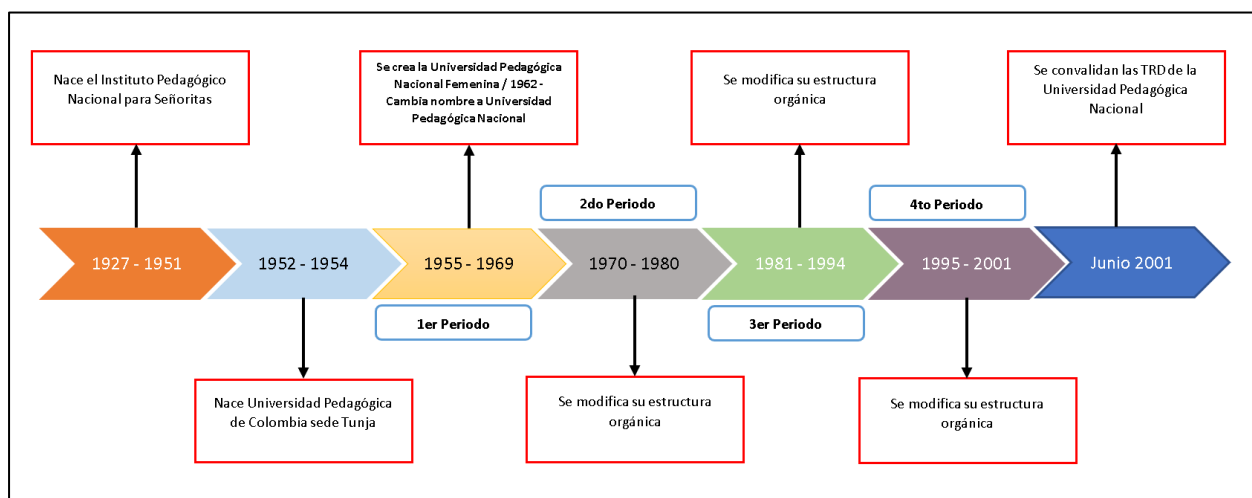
Nace el Instituto Pedagógico Nacional para Señoritas

Se crea la Universidad Pedagógica Nacional Femenina / 1962 - Cambia nombre a Universidad Pedagógica Nacional

Se modifica su estructura orgánica

Se convalidan las TRD de la Universidad Pedagógica Nacional

2do Periodo

4to Periodo

1927 - 1951

1952 - 1954

1955 - 1969

1970 - 1980

1981 - 1994

1995 - 2001

Junio 2001

1er Periodo

3er Periodo

Nace Universidad Pedagógica de Colombia sede Tunja

Se modifica su estructura orgánica

Se modifica su estructura orgánica